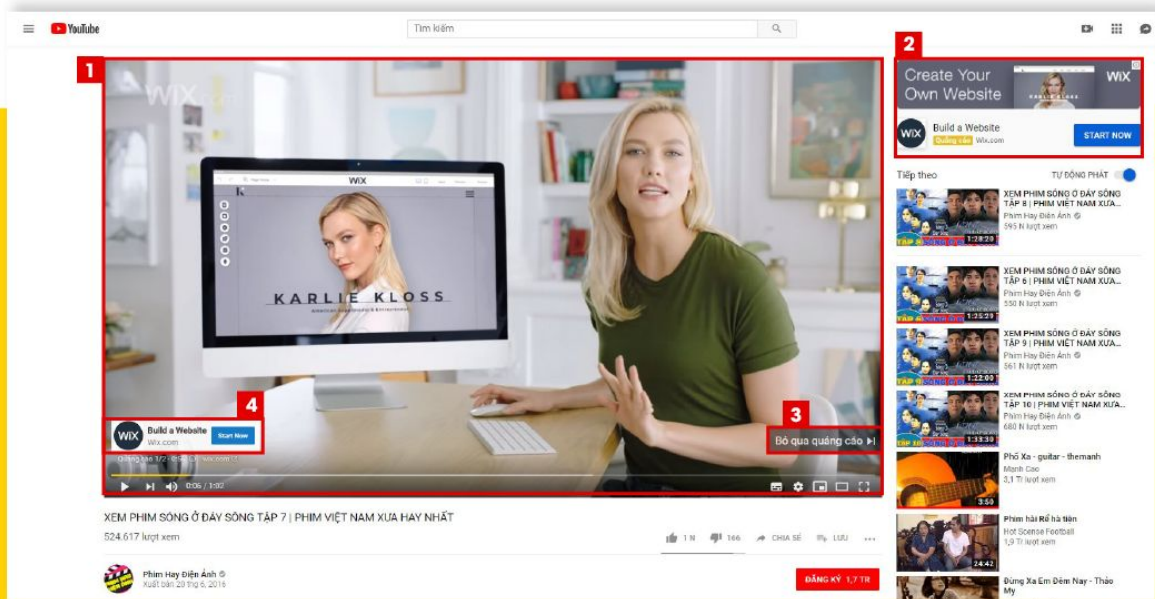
YouTube

Tìm kiếm

1

WiX

KARLIE KLOSS

4

Build a Website
Wix.com
Start Now

Quảng cáo 1/2 · 0:51 · Wix.com

3

Bỏ qua quảng cáo

0:06 / 1:02

2

Create Your Own Website

WiX

KARLIE KLOSS

Build a Website
Quảng cáo Wix.com
START NOW

Tiếp theo
TỰ ĐỘNG PHÁT

XEM PHIM SÓNG Ở ĐÁY SÔNG TẬP 8 | PHIM VIỆT NAM XƯA...
Phim Hay Điện Ảnh
595 N lượt xem
1:28:20

XEM PHIM SÓNG Ở ĐÁY SÔNG TẬP 6 | PHIM VIỆT NAM XƯA...
Phim Hay Điện Ảnh
550 N lượt xem
1:25:29

XEM PHIM SÓNG Ở ĐÁY SÔNG TẬP 9 | PHIM VIỆT NAM XƯA...
Phim Hay Điện Ảnh
561 N lượt xem
1:22:00

XEM PHIM SÓNG Ở ĐÁY SÔNG TẬP 10 | PHIM VIỆT NAM XƯA...
Phim Hay Điện Ảnh
680 N lượt xem
1:33:30

Phố Xa - guitar - themanh
Mạnh Cao
3,1 Tr lượt xem
3:50

Phim hài Rể hà tiện
Hot Scense Football
1,9 Tr lượt xem
24:42

Đừng Xa Em Đêm Nay - Thảo My

XEM PHIM SÓNG Ở ĐÁY SÔNG TẬP 7 | PHIM VIỆT NAM XƯA HAY NHẤT
524.617 lượt xem

1 N 166 CHIA SẺ LƯU ...

Phim Hay Điện Ảnh
Xuất bản 29 thg 6, 2016

ĐĂNG KÝ 1,7 TR